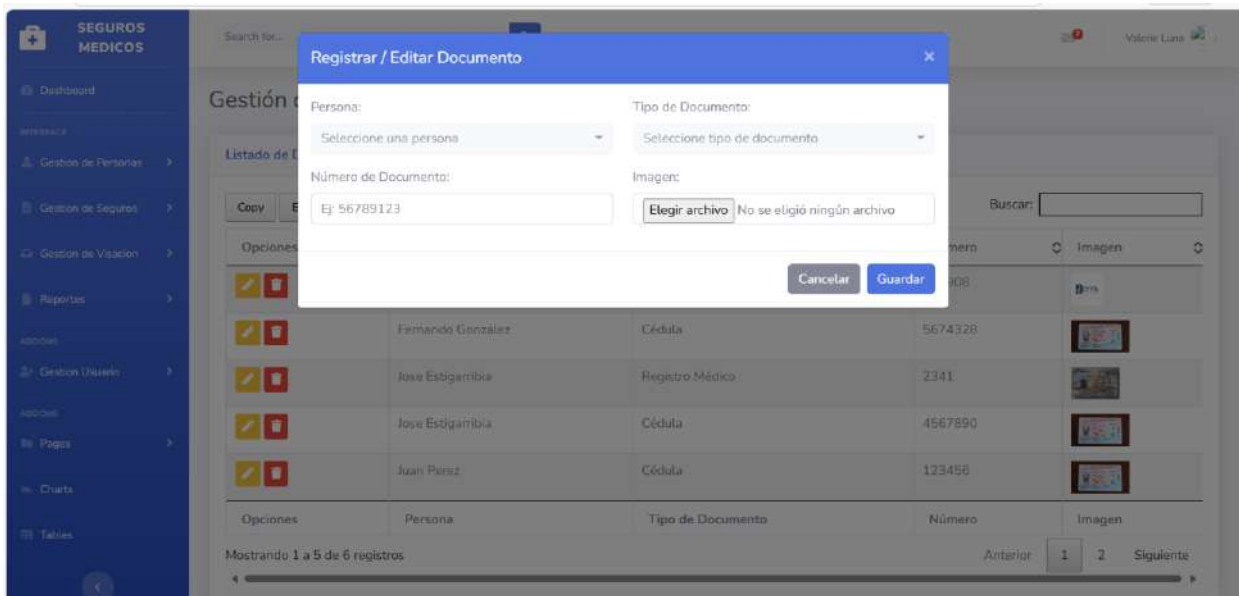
SEGUROS MEDICOS

Dashboard

INTERFACE

Gestion de Personas

Gestion de Seguros

Gestion de Visacion

Reportes

ADDONS

Gestion Usuario

ADDONS

Pages

Charts

Tables

Search for...

Valerie Luna

Gestión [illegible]

Listado de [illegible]

Copy

Buscar:

Opciones

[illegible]mero

Imagen

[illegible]908

Fernando Gonzalez

Cédula

5674328

Jose Estigarribia

Registro Médico

2341

Jose Estigarribia

Cédula

4567890

Juan Perez

Cédula

123456

| Opciones | Persona | Tipo de Documento | Número | Imagen |
|---|---|---|---|---|

Mostrando 1 a 5 de 6 registros

Anterior 1 2 Siguiente

Registrar / Editar Documento

×

Persona:

Seleccione una persona

Tipo de Documento:

Seleccione tipo de documento

Número de Documento:

Ej: 56789123

Imagen:

Elegir archivo No se eligió ningún archivo

Cancelar

Guardar